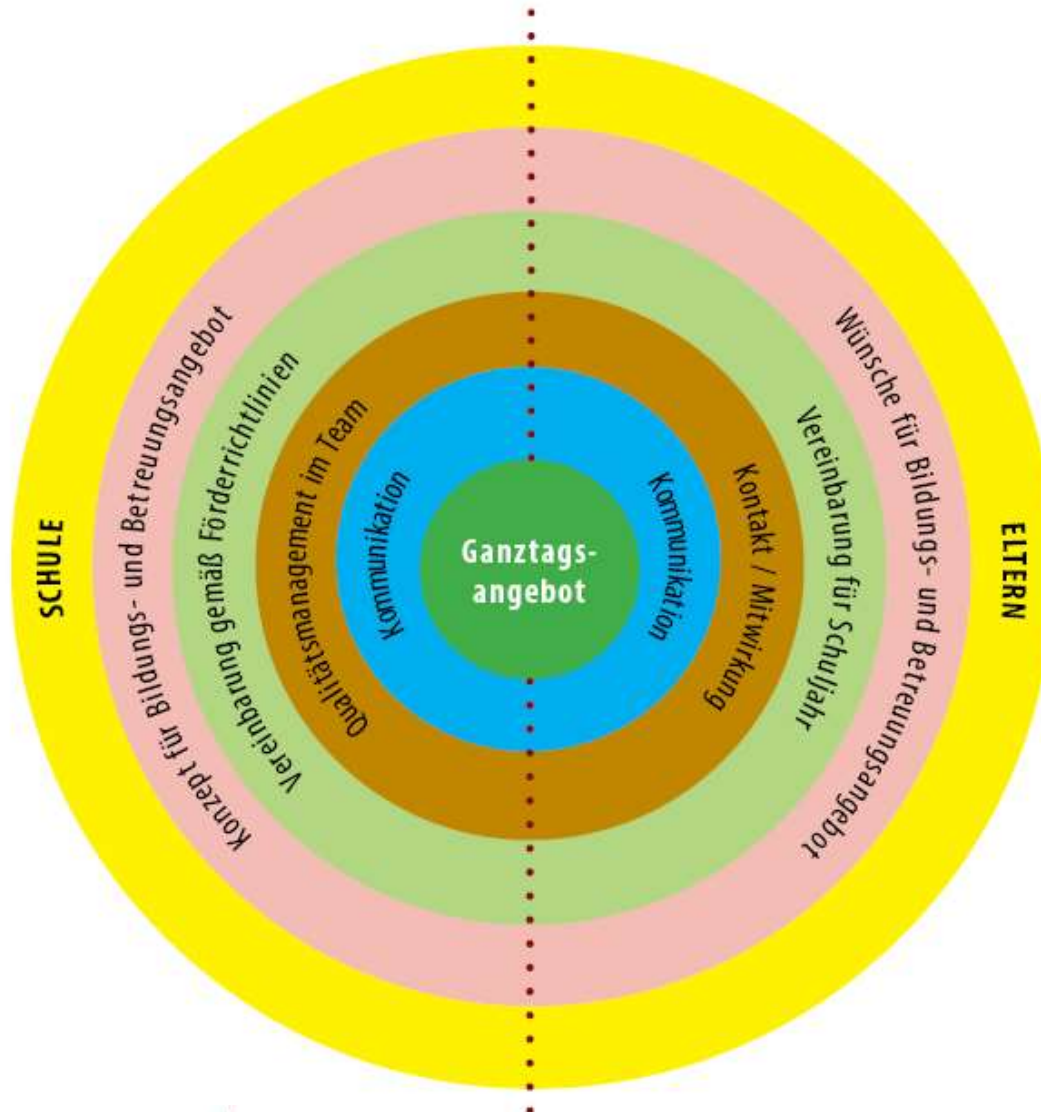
SCHULE

Konzept für Bildungs- und Betreuungsangebot

Vereinbarung gemäß Förderrichtlinien

Qualitätsmanagement im Team

Kommunikation

Ganztags-angebot

Kommunikation

Kontakt / Mitwirkung

Vereinbarung für Schuljahr

Wünsche für Bildungs- und Betreuungsangebot

ELTERN